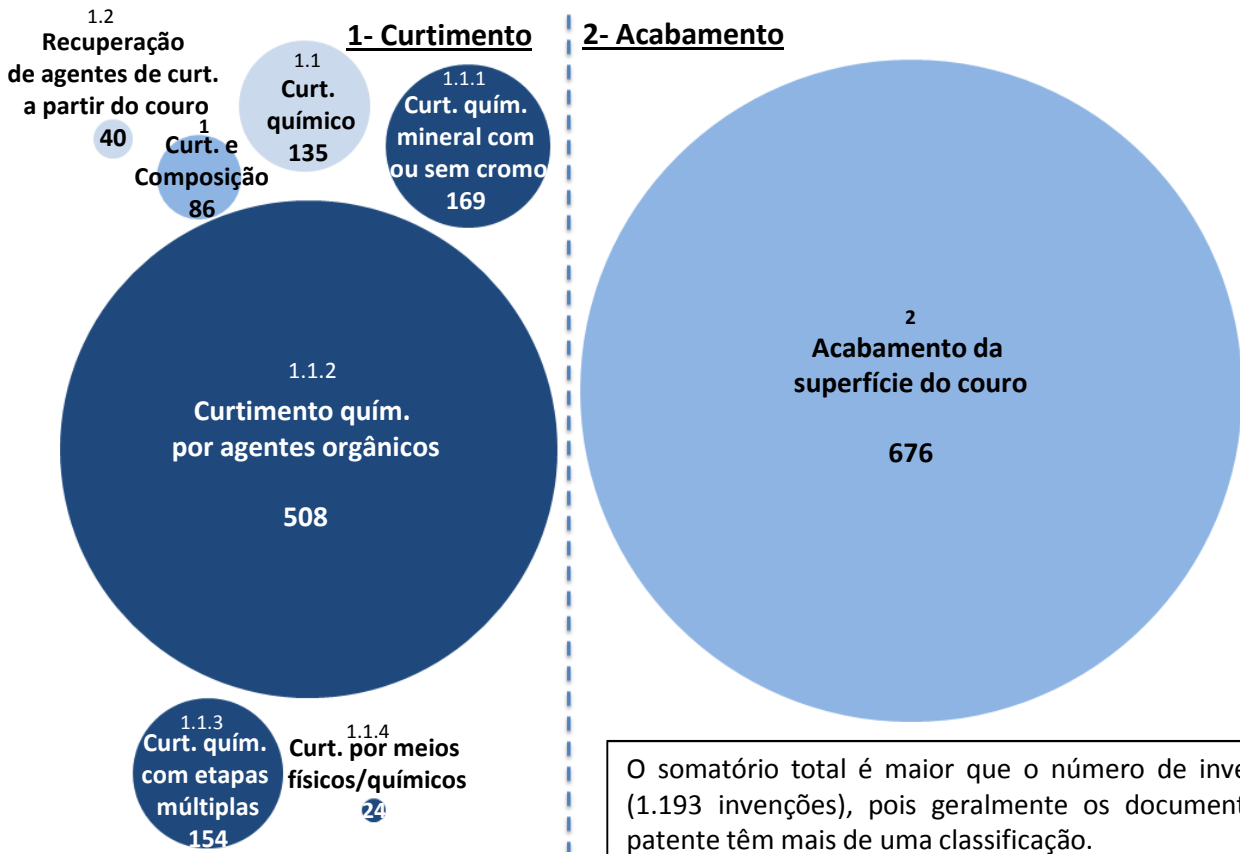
1.2
Recuperação de agentes de curt. a partir do couro
40

1
Curt. e Composição
86

1.1
Curt. químico
135

1- Curtimento

1.1.1
Curt. quím. mineral com ou sem cromo
169

1.1.2
Curtimento quím. por agentes orgânicos
508

1.1.3
Curt. quím. com etapas múltiplas
154

1.1.4
Curt. por meios físicos/químicos
24

2- Acabamento

2
Acabamento da superfície do couro
676

O somatório total é maior que o número de inve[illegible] (1.193 invenções), pois geralmente os document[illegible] patente têm mais de uma classificação.